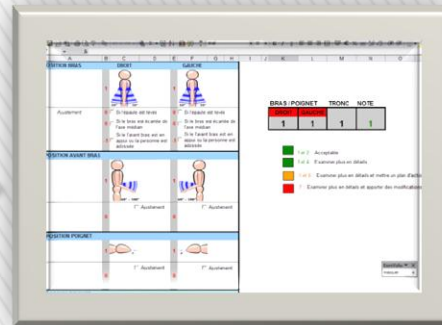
POSITION BRAS | DROIT | GAUCHE

Ajustement

Si l'épaule est levée
Si le bras est écarté de l'axe médian
Si l'avant bras est en appui ou la personne est adossée

Si l'épaule est levée
Si le bras est écarté de l'axe médian
Si l'avant bras est en appui ou la personne est adossée

POSITION AVANT BRAS

Ajustement

Ajustement

POSITION POIGNET

Ajustement

Ajustement

| BRAS / POIGNET | | TRONC | NOTE |
|---|---|---|---|
| DROIT | GAUCHE | | |
| 1 | 1 | 1 | 1 |

1 et 2 : Acceptable
3 et 4 : Examiner plus en détails
5 et 6 : Examiner plus en détails et mettre un plan d'action
7 : Examiner plus en détails et apporter des modifications